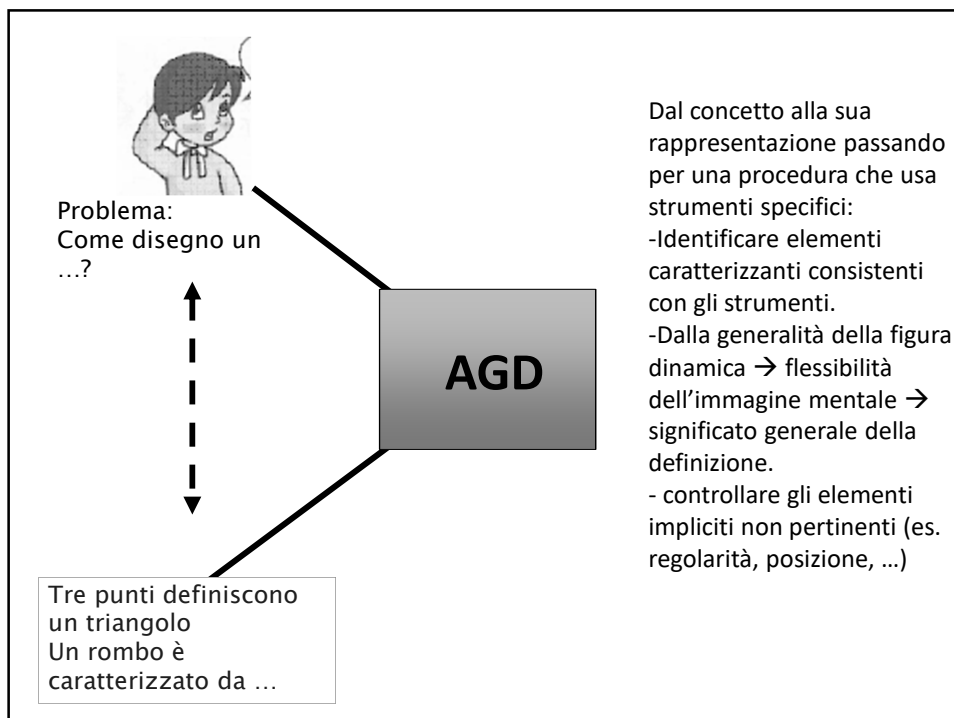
Problema:
Come disegno un …?

AGD

Dal concetto alla sua rappresentazione passando per una procedura che usa strumenti specifici:
-Identificare elementi caratterizzanti consistenti con gli strumenti.
-Dalla generalità della figura dinamica $\rightarrow$ flessibilità dell’immagine mentale $\rightarrow$ significato generale della definizione.
- controllare gli elementi impliciti non pertinenti (es. regolarità, posizione, …)

Tre punti definiscono un triangolo
Un rombo è caratterizzato da …